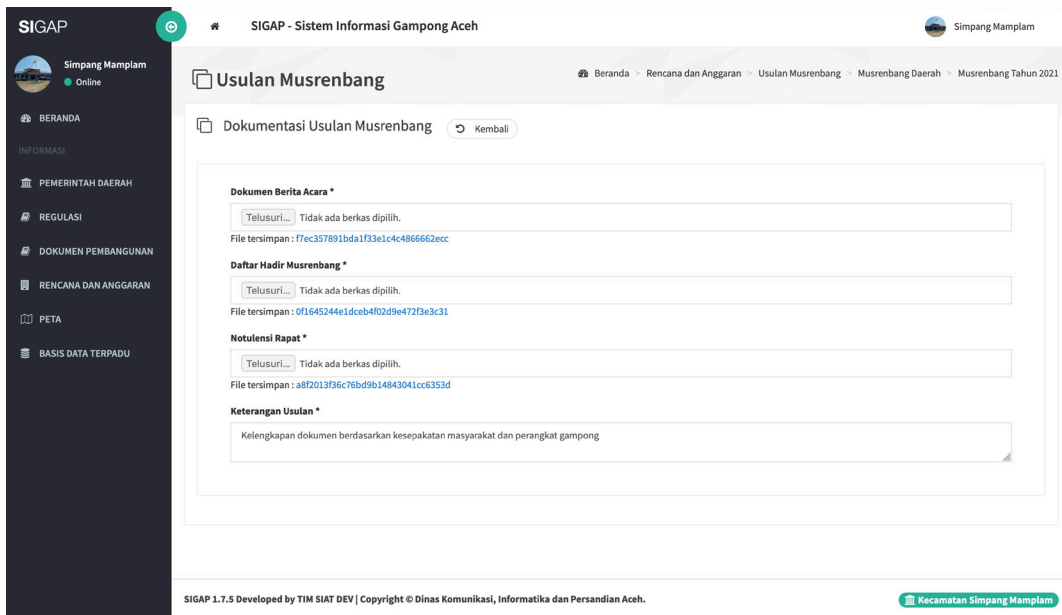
SIGAP

Simpang Mamplam
Online

BERANDA
INFORMASI
PEMERINTAH DAERAH
REGULASI
DOKUMEN PEMBANGUNAN
RENCANA DAN ANGGARAN
PETA
BASIS DATA TERPADU

SIGAP - Sistem Informasi Gampong Aceh

Simpang Mamplam

Usulan Musrenbang

Beranda > Rencana dan Anggaran > Usulan Musrenbang > Musrenbang Daerah > Musrenbang Tahun 2021

Dokumentasi Usulan Musrenbang

Kembali

Dokumen Berita Acara *

Telusuri... Tidak ada berkas dipilih.

File tersimpan : f7ec357891bda1f33e1c4c4866662ecc

Daftar Hadir Musrenbang *

Telusuri... Tidak ada berkas dipilih.

File tersimpan : 0f1645244e1dceb4f02d9e472f3e3c31

Notulensi Rapat *

Telusuri... Tidak ada berkas dipilih.

File tersimpan : a8f2013f36c76bd9b14843041cc6353d

Keterangan Usulan *

Kelengkapan dokumen berdasarkan kesepakatan masyarakat dan perangkat gampong

SIGAP 1.7.5 Developed by TIM SIAT DEV | Copyright © Dinas Komunikasi, Informatika dan Persandian Aceh.

Kecamatan Simpang Mamplam